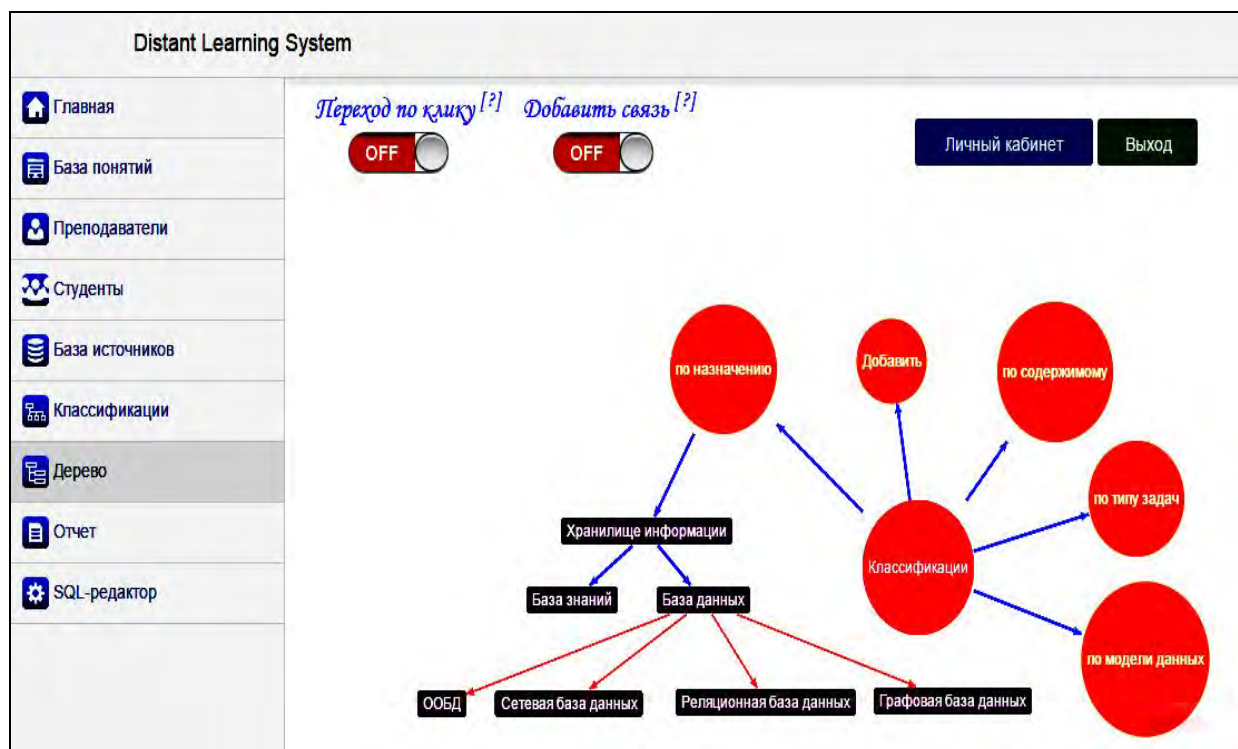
Distant Learning System

Главная
База понятий
Преподаватели
Студенты
База источников
Классификации
Дерево
Отчет
SQL-редактор

Переход по клику [?]
OFF
Добавить связь [?]
OFF

Личный кабинет
Выход

по назначению
Добавить
по содержимому
по типу задач
Классификации
по модели данных
Хранилище информации
База знаний
База данных
ООБД
Сетевая база данных
Реляционная база данных
Графовая база данных